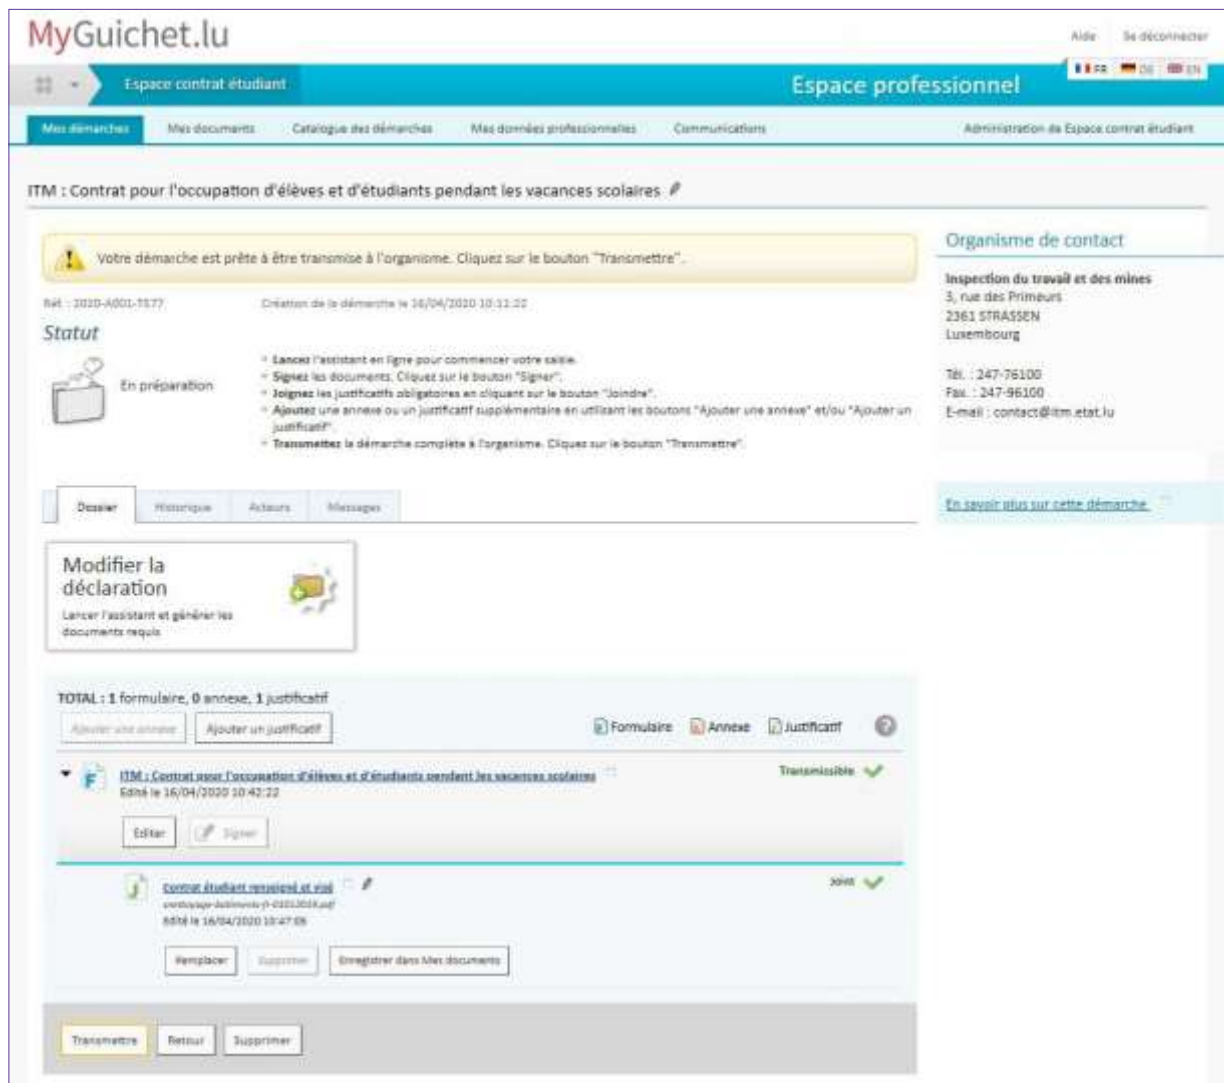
MyGuichet.lu

Aide Se déconnecter

Espace contrat étudiant

Espace professionnel

FR DE EN

Mes démarches Mes documents Catalogue des démarches Mes données professionnelles Communications Administration de Espace contrat étudiant

ITM : Contrat pour l'occupation d'élèves et d'étudiants pendant les vacances scolaires

Votre démarche est prête à être transmise à l'organisme. Cliquez sur le bouton "Transmettre".

Réf. : 2020-A001-7577 Création de la démarche le 16/04/2020 10:32:20

Statut

En préparation

* Lancez l'assistant en ligne pour commencer votre saisie.
* Signez les documents. Cliquez sur le bouton "Signer".
* Joignez les justificatifs obligatoires en cliquant sur le bouton "Joindre".
* Ajoutez une annexe ou un justificatif supplémentaire en utilisant les boutons "Ajouter une annexe" et/ou "Ajouter un justificatif".
* Transmettez la démarche complète à l'organisme. Cliquez sur le bouton "Transmettre".

Dossier Historique Acteurs Messages

Modifier la déclaration

Lancer l'assistant et générer les documents requis

TOTAL : 1 formulaire, 0 annexe, 1 justificatif

Ajouter une annexe Ajouter un justificatif

Formulaire Annexe Justificatif

ITM : Contrat pour l'occupation d'élèves et d'étudiants pendant les vacances scolaires

Edité le 16/04/2020 10:42:22

Transmissible

Editer Signer

Contrat étudiant renseigné et visé

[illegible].pdf

Edité le 16/04/2020 10:47:06

Joint

Remplacer Supprimer Enregistrer dans Mes documents

Transmettre Retour Supprimer

Organisme de contact

Inspection du travail et des mines
3, rue des Primeurs
2361 STRASSEN
Luxembourg

Tél. : 247-76100
Fax. : 247-96100
E-mail : contact@itm.etat.lu

En savoir plus sur cette démarche